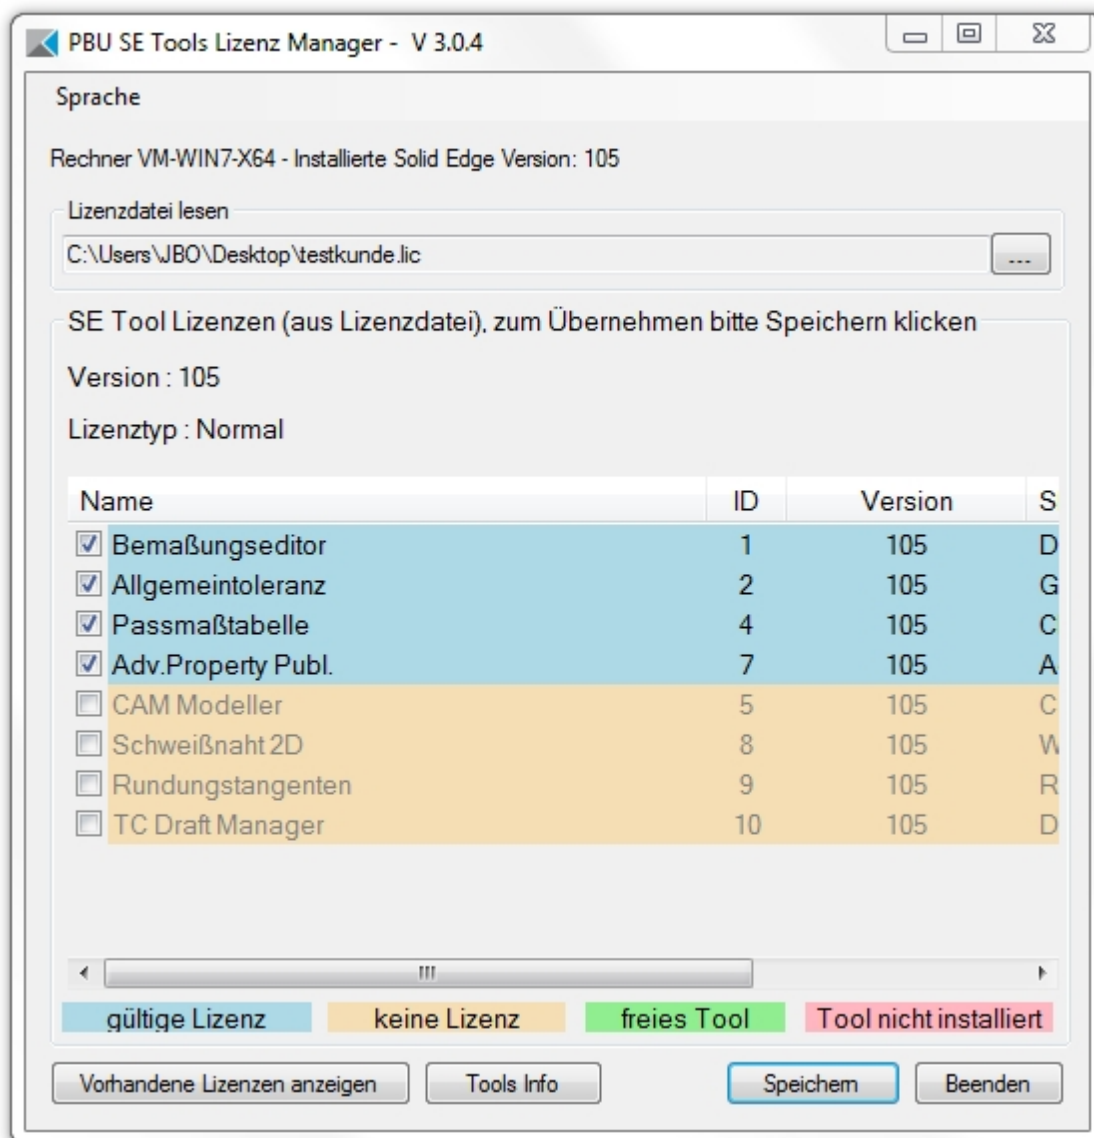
PBU SE Tools Lizenz Manager - V 3.0.4

Sprache

Rechner VM-WIN7-X64 - Installierte Solid Edge Version: 105

Lizenzdatei lesen

C:\Users\JBO\Desktop\testkunde.lic

...

SE Tool Lizenzen (aus Lizenzdatei), zum Übernehmen bitte Speichern klicken

Version : 105

Lizenztyp : Normal

| Name | ID | Version | S |
|---|---|---|---|
| Bemaßungseditor | 1 | 105 | D |
| Allgemeintoleranz | 2 | 105 | G |
| Passmaßtabelle | 4 | 105 | C |
| Adv.Property Publ. | 7 | 105 | A |
| CAM Modeller | 5 | 105 | C |
| Schweißnaht 2D | 8 | 105 | W |
| Rundungstangenten | 9 | 105 | R |
| TC Draft Manager | 10 | 105 | D |

gültige Lizenz | keine Lizenz | freies Tool | Tool nicht installiert

Vorhandene Lizenzen anzeigen | Tools Info | Speichern | Beenden